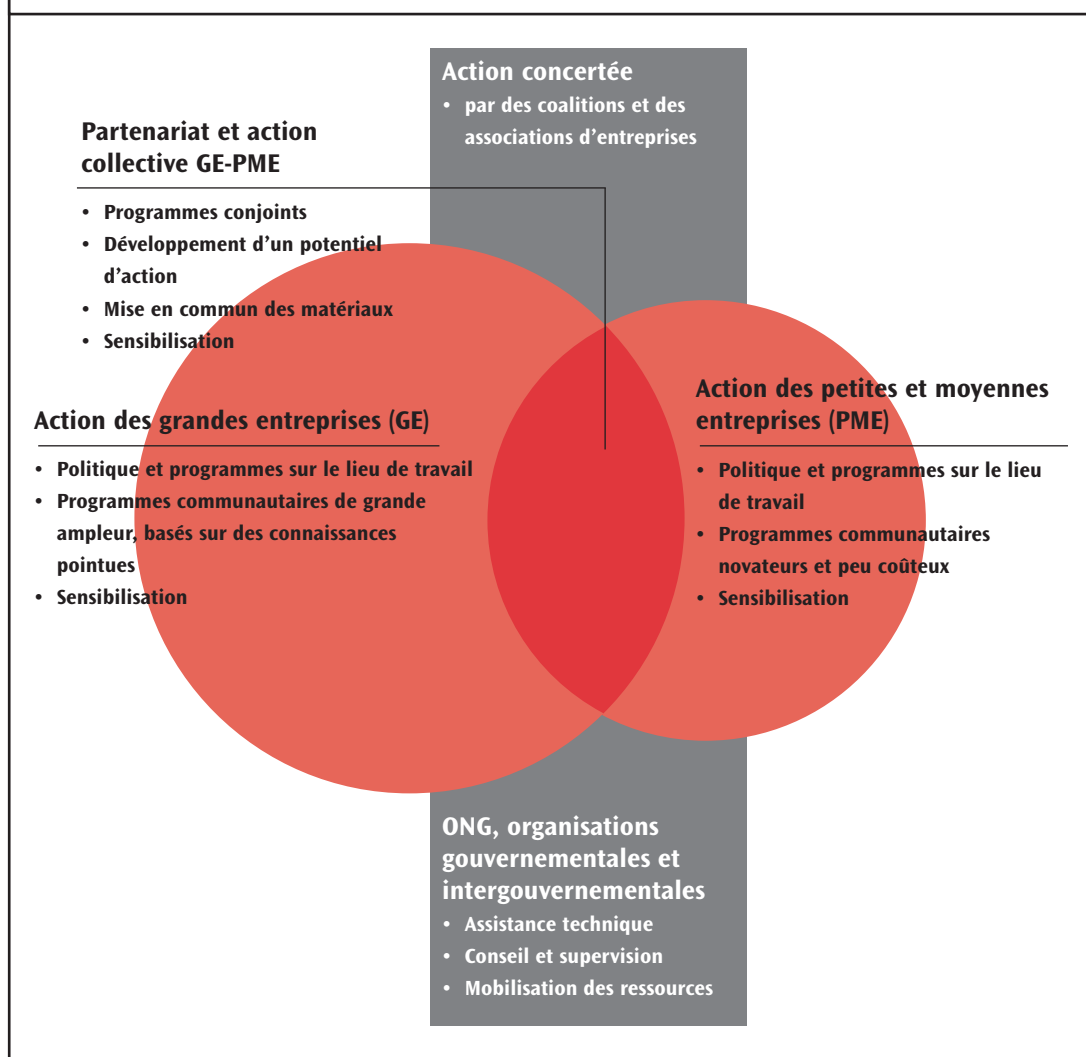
Action concertée
• par des coalitions et des associations d'entreprises

Partenariat et action collective GE-PME
• Programmes conjoints
• Développement d'un potentiel d'action
• Mise en commun des matériaux
• Sensibilisation

Action des grandes entreprises (GE)
• Politique et programmes sur le lieu de travail
• Programmes communautaires de grande ampleur, basés sur des connaissances pointues
• Sensibilisation

Action des petites et moyennes entreprises (PME)
• Politique et programmes sur le lieu de travail
• Programmes communautaires novateurs et peu coûteux
• Sensibilisation

ONG, organisations gouvernementales et intergouvernementales
• Assistance technique
• Conseil et supervision
• Mobilisation des ressources